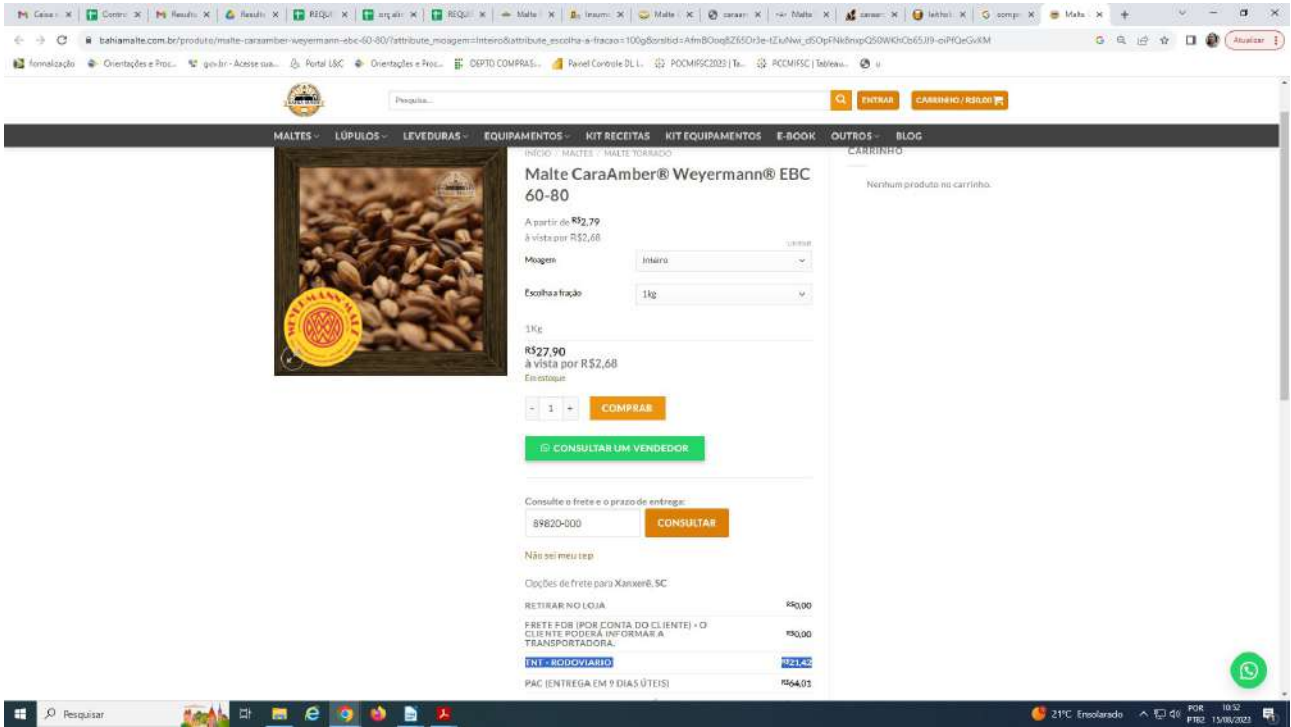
bahiamalte.com.br/produto/malte-caraamber-weyermann-ebc-60-80/?attribute_moagem=Inteiro&attribute_escolha-a-fracao=100g&srsltid=AfmBOoq8Z65Dr3e-tZiuNwi_d5OpFNk8nixpQ50WKhCb65J19-oPfQeGvXM

Atualizar

Pesquisa...

ENTRAR

CARRINHO / R$0,00

MALTES LÚPULOS LEVEDURAS EQUIPAMENTOS KIT RECEITAS KIT EQUIPAMENTOS E-BOOK OUTROS BLOG

INÍCIO / MALTES / MALTE TORRADO

Malte CaraAmber® Weyermann® EBC 60-80

A partir de R$2,79
à vista por R$2,68

Moagem Inteiro

Escolha a fração 1kg

1Kg

R$27,90
à vista por R$2,68
Em estoque

- 1 + COMPRAR

CONSULTAR UM VENDEDOR

Consulte o frete e o prazo de entrega:
89820-000 CONSULTAR

Não sei meu cep

Opções de frete para Xanxerê, SC

| | |
|---|---|
| RETIRAR NO LOJA | R$0,00 |
| FRETE FOB (POR CONTA DO CLIENTE) - O CLIENTE PODERÁ INFORMAR A TRANSPORTADORA. | R$0,00 |
| TNT - RODOVIARIO | R$21,42 |
| PAC (ENTREGA EM 9 DIAS ÚTEIS) | R$64,01 |

CARRINHO

Nenhum produto no carrinho.

Pesquisar

21°C Ensolarado POR PTB2 10:52 15/08/2023